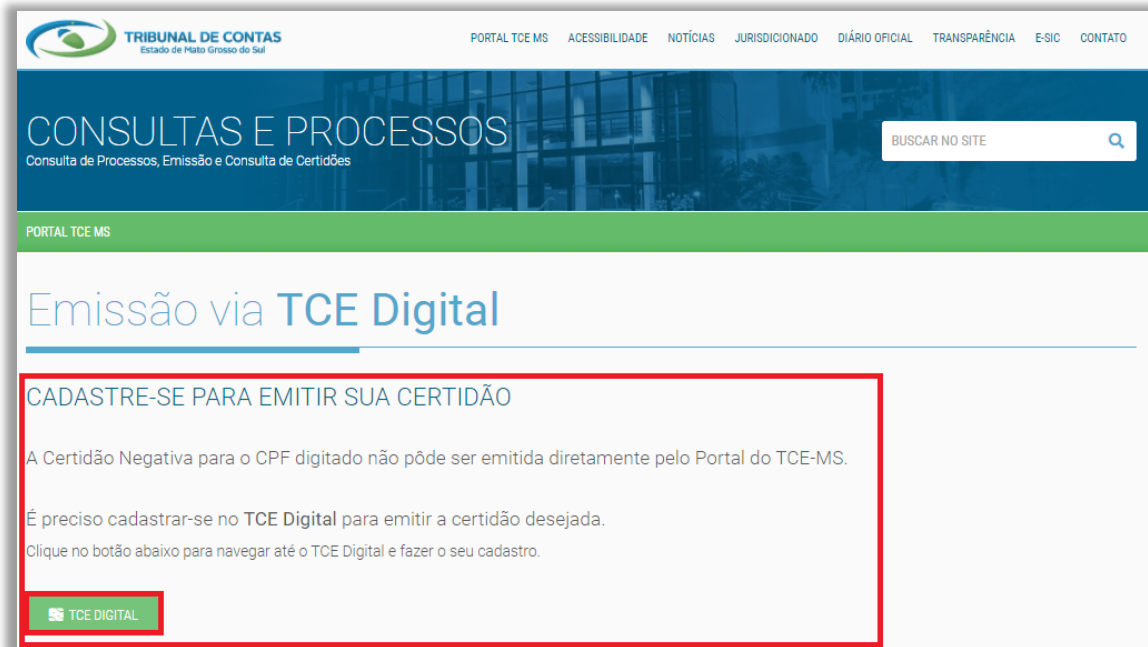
TRIBUNAL DE CONTAS
Estado de Mato Grosso do Sul

PORTAL TCE MS ACESSIBILIDADE NOTÍCIAS JURISDICIONADO DIÁRIO OFICIAL TRANSPARÊNCIA E-SIC CONTATO

CONSULTAS E PROCESSOS
Consulta de Processos, Emissão e Consulta de Certidões

BUSCAR NO SITE

PORTAL TCE MS

Emissão via TCE Digital

CADASTRE-SE PARA EMITIR SUA CERTIDÃO

A Certidão Negativa para o CPF digitado não pôde ser emitida diretamente pelo Portal do TCE-MS.

É preciso cadastrar-se no TCE Digital para emitir a certidão desejada.
Clique no botão abaixo para navegar até o TCE Digital e fazer o seu cadastro.

TCE DIGITAL